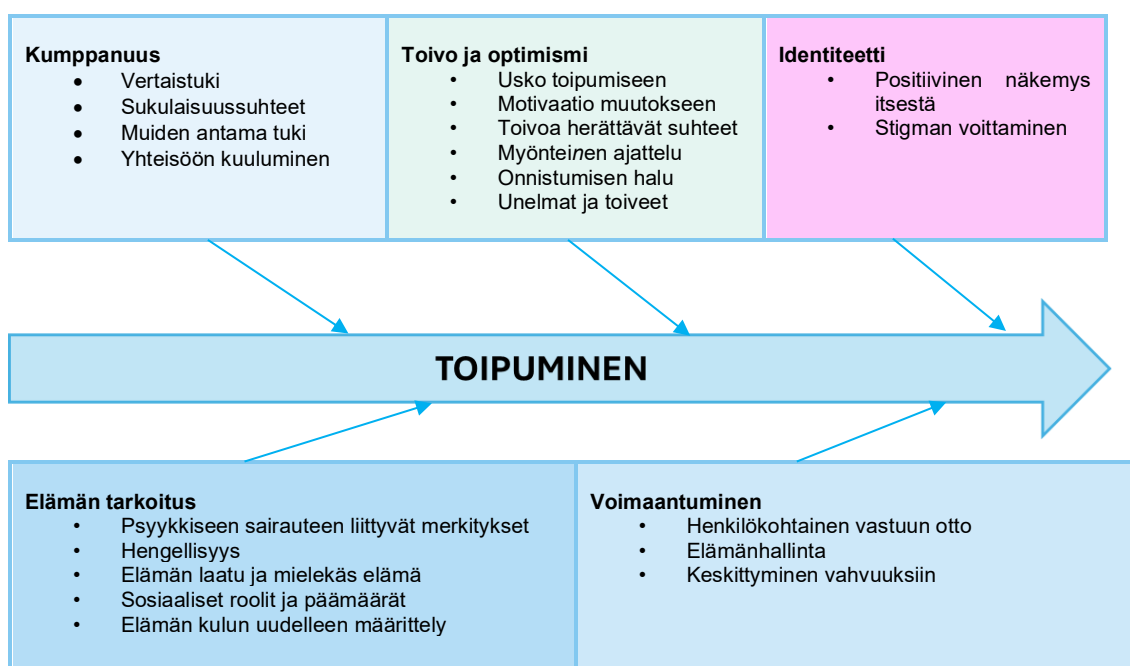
Kumppanuus
- Vertaistuki
- Sukulaisuussuhteet
- Muiden antama tuki
- Yhteisöön kuuluminen

Toivo ja optimismi
- Usko toipumiseen
- Motivaatio muutokseen
- Toivoa herättävät suhteet
- Myönteinen ajattelu
- Onnistumisen halu
- Unelmat ja toiveet

Identiteetti
- Positiivinen näkemys itsestä
- Stigman voittaminen

TOIPUMINEN

Elämän tarkoitus
- Psyykkiseen sairauteen liittyvät merkitykset
- Hengellisyys
- Elämän laatu ja mielekäs elämä
- Sosiaaliset roolit ja päämäärät
- Elämän kulun uudelleen määrittely

Voimaantuminen
- Henkilökohtainen vastuun otto
- Elämänhallinta
- Keskittyminen vahvuuksiin